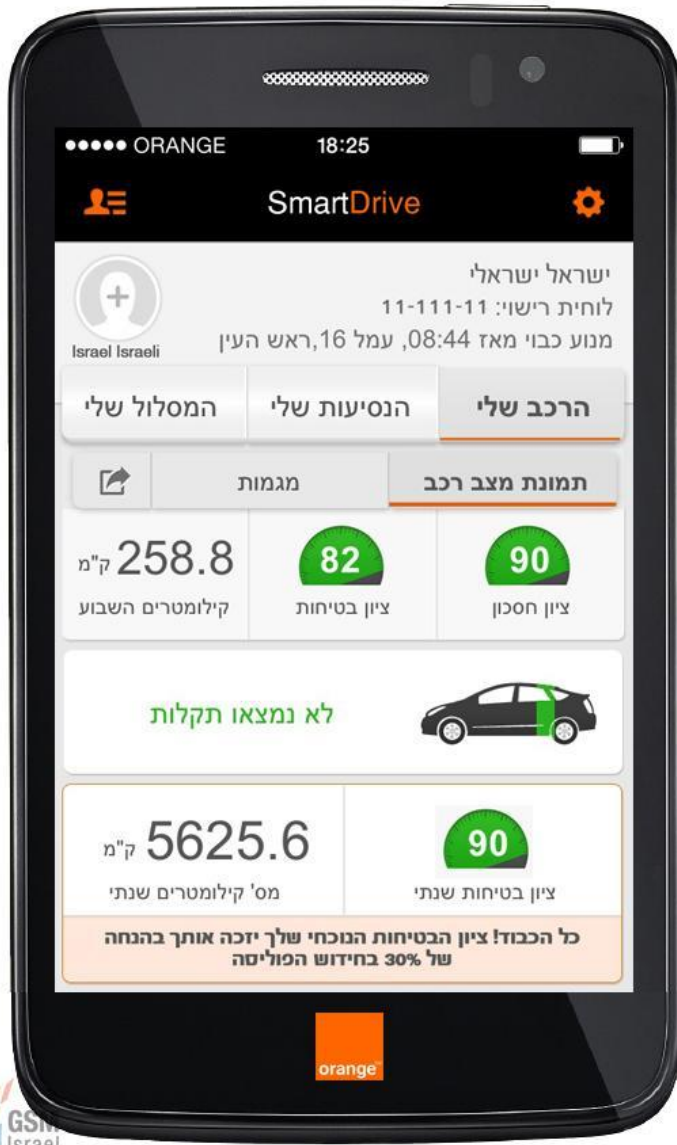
●●●●● ORANGE 18:25

SmartDrive

ישראל ישראלי
לוחית רישוי: 11-111-11
מנוע כבוי מאז 08:44, עמל 16,ראש העין

Israel Israeli

הרכב שלי | הנסיעות שלי | המסלול שלי

תמונת מצב רכב | מגמות

90
ציון חסכון

82
ציון בטיחות

258.8 ק"מ
קילומטרים השבוע

לא נמצאו תקלות

90
ציון בטיחות שנתי

5625.6 ק"מ
מס' קילומטרים שנתי

כל הכבוד! ציון הבטיחות הנוכחי שלך יזכה אותך בהנחה של 30% בחידוש הפוליסה

orange

GSM Israel